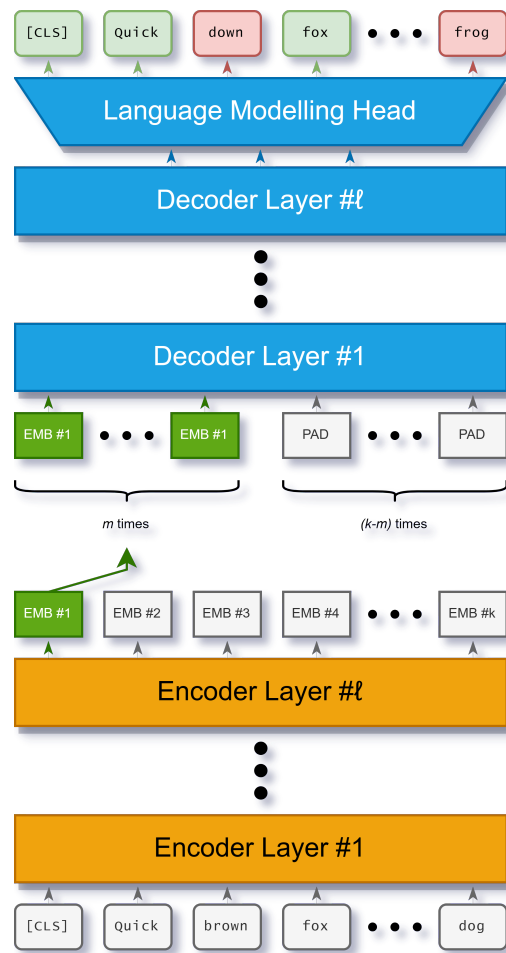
[CLS] Quick down fox • • • frog

Language Modelling Head

Decoder Layer #ℓ

Decoder Layer #1

EMB #1 • • • EMB #1 PAD • • • PAD

*m* times

*(k-m)* times

EMB #1 EMB #2 EMB #3 EMB #4 • • • EMB #k

Encoder Layer #ℓ

Encoder Layer #1

[CLS] Quick brown fox • • • dog